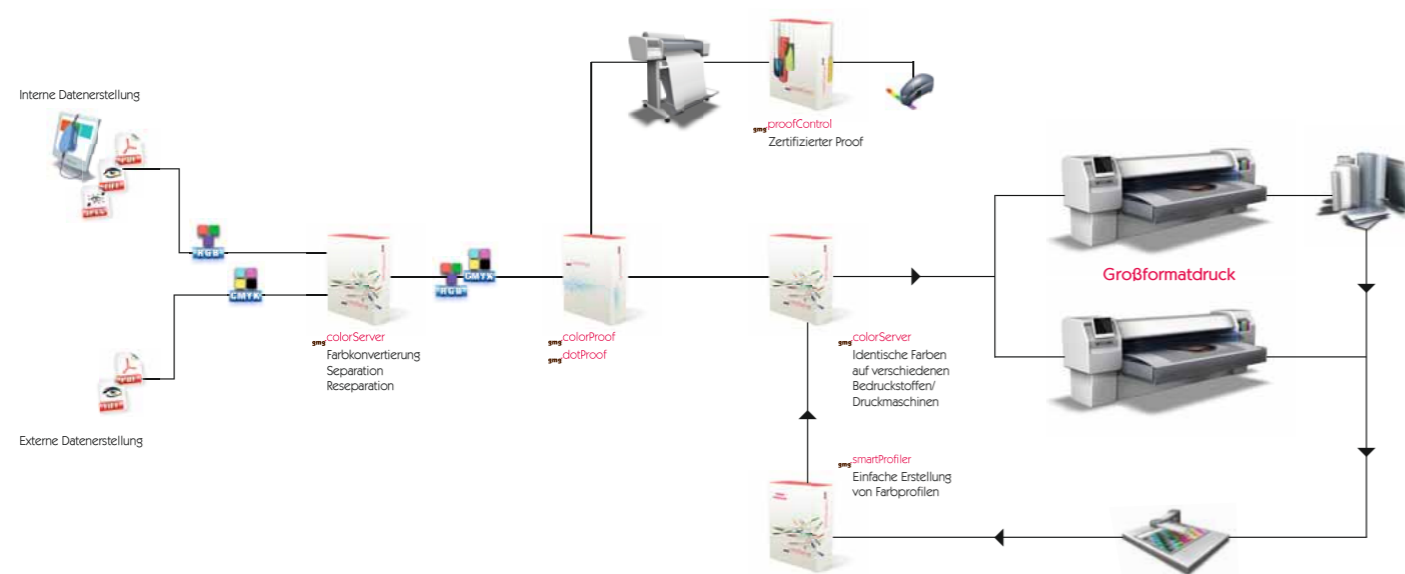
Interne Datenerstellung

PDF
TIFF
EPS

RGB

CMYK

PDF
TIFF

Externe Datenerstellung

gmg colorServer
Farbkonvertierung
Separation
Reseparation

RGB
CMYK

gmg colorProof
gmg dotProof

gmg proofControl
Zertifizierter Proof

gmg colorServer
Identische Farben auf verschiedenen Bedruckstoffen/ Druckmaschinen

gmg smartProfiler
Einfache Erstellung von Farbprofilen

Großformatdruck